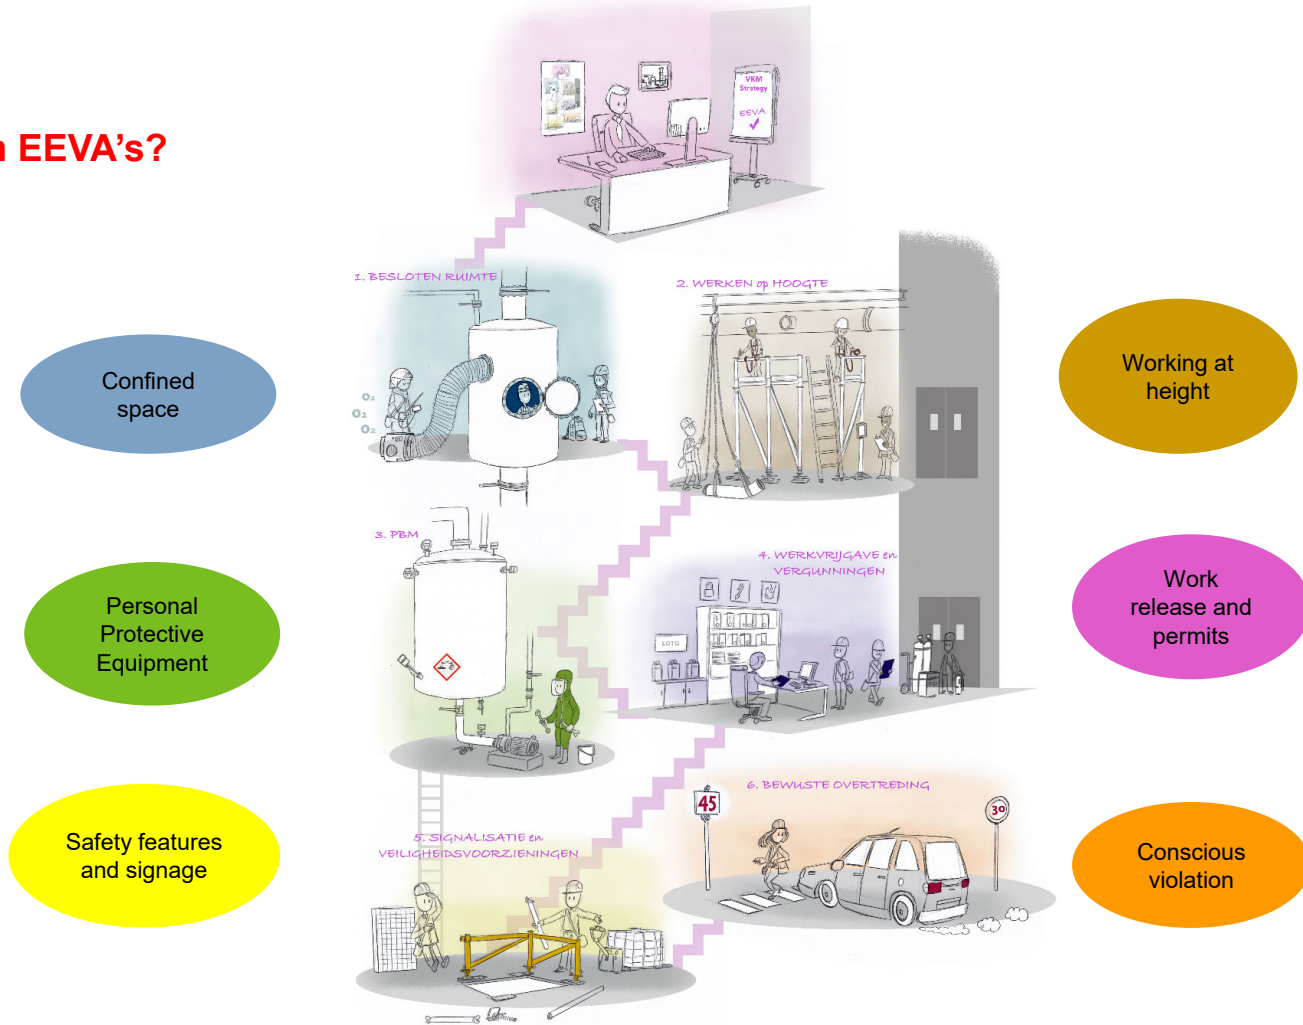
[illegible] EEVA's?

VKM Strategy

EEVA ✓

1. BESLOTEN RUIMTE

$O_2$

$O_2$

$O_2$

2. WERKEN op HOOGTE

3. PBM

4. WERKVRIJGAVE en VERGUNNINGEN

LOTO

5. SIGNALISATIE en VEILIGHEIDSVOORZIENINGEN

6. BEWUSTE OVERTREDING

45

30

Confined space

Working at height

Personal Protective Equipment

Work release and permits

Safety features and signage

Conscious violation